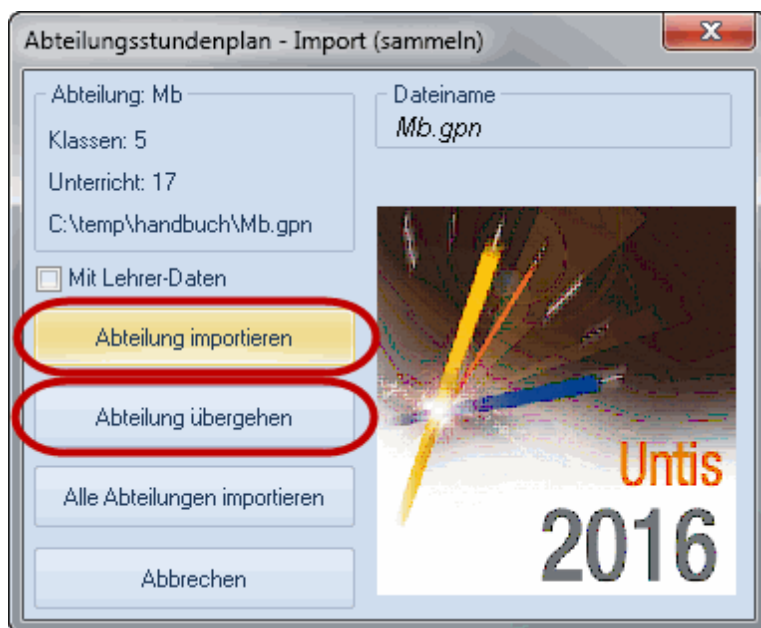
Abteilungsstundenplan - Import (sammeln)

x

Abteilung: Mb

Klassen: 5

Unterricht: 17

C:\temp\handbuch\Mb.gpn

Dateiname

Mb.gpn

Mit Lehrer-Daten

Abteilung importieren

Abteilung übergehen

Alle Abteilungen importieren

Abbrechen

Untis

2016